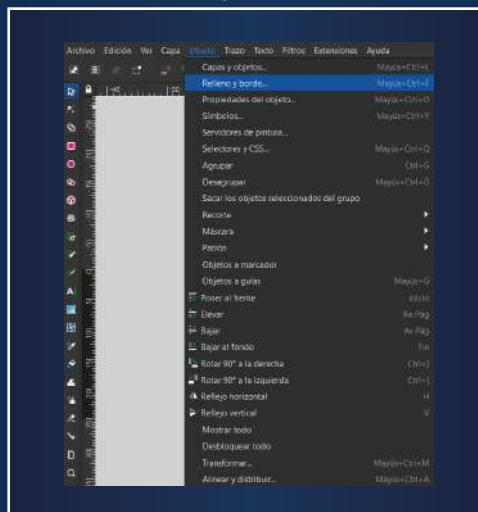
Archivo Edición Ver Capa Objeto Trazo Texto Filtros Extensiones Ayuda

Capas y objetos... Mayús+Ctrl+L
Relleno y borde... Mayús+Ctrl+F
Propiedades del objeto... Mayús+Ctrl+O
Símbolos... Mayús+Ctrl+Y
Servidores de pintura...
Selectores y CSS... Mayús+Ctrl+Q
Agrupar Ctrl+G
Desagrupar Mayús+Ctrl+G
Sacar los objetos seleccionados del grupo
Recorte
Máscara
Patrón
Objetos a marcador
Objetos a guías Mayús+G
Poner al frente Inicio
Elevar Re Pág
Bajar Av Pág
Bajar al fondo Fin
Rotar 90° a la derecha Ctrl+]
Rotar 90° a la izquierda Ctrl+[
Reflejo horizontal H
Reflejo vertical V
Mostrar todo
Desbloquear todo
Transformar... Mayús+Ctrl+M
Alinear y distribuir... Mayús+Ctrl+A